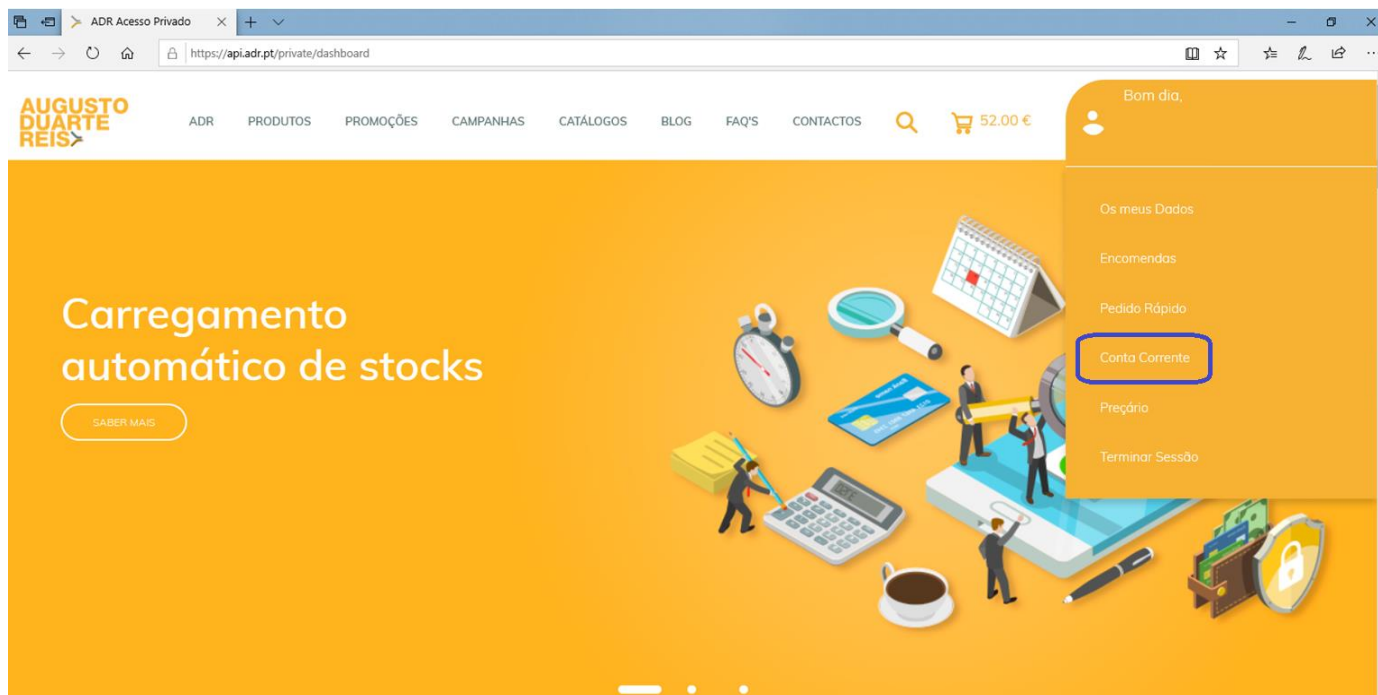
ADR Acesso Privado

https://api.adr.pt/private/dashboard

AUGUSTO DUARTE REIS

ADR PRODUTOS PROMOÇÕES CAMPANHAS CATÁLOGOS BLOG FAQ'S CONTACTOS

52.00 €

Bom dia,

Os meus Dados

Encomendas

Pedido Rápido

Conta Corrente

Preçário

Terminar Sessão

Carregamento automático de stocks

SABER MAIS